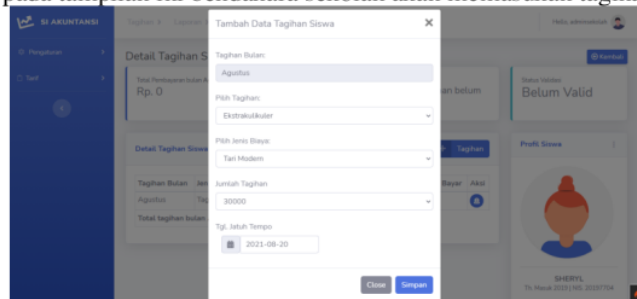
pada tampilan ini Bendahara sekolah akan memasukkan tagihan

SI AKUNTANSI

Pengaturan

Tarif

Tagihan / Laporan

Hello, administrator

Detail Tagihan S

Kembali

Total Pembayaran bulan A

Rp. 0

an belum

Status Validasi

Belum Valid

Detail Tagihan Siswa

Tagihan

Profil Siswa

Tagihan Bulan

Jen

Bayar

Aksi

Agustus

Total tagihan bulan

SHERYL

Tambah Data Tagihan Siswa

Tagihan Bulan:

Agustus

Pilih Tagihan:

Ekstrakulikuler

Pilih Jenis Biaya:

Tari Modern

Jumlah Tagihan

30000

Tgl. Jatuh Tempo

2021-08-20

Close

Simpan